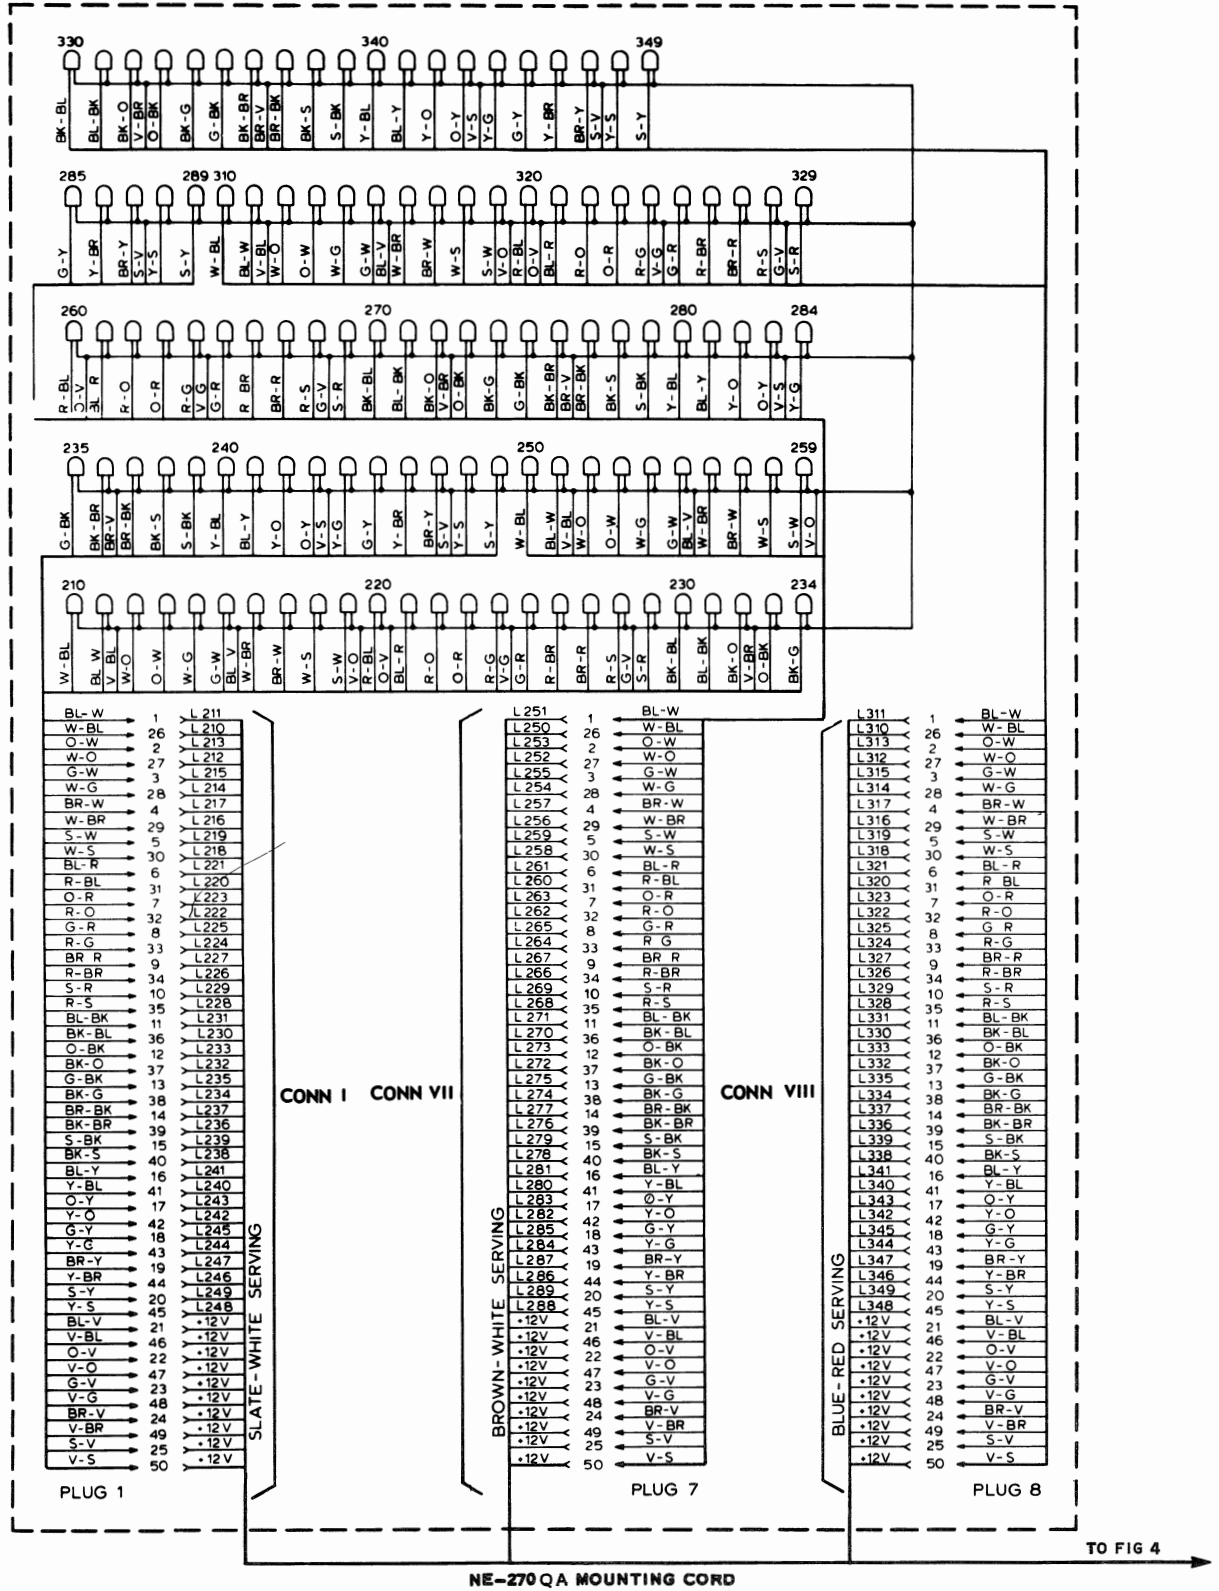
330 340 349

BK-BL BL-BK BK-O V-BK O-BK BK-G G-BK BK-BR BR-V BR-BK BK-S S-BK Y-BL BL-Y Y-O O-Y V-S Y-G G-Y Y-BR BR-Y S-V Y-S S-Y

285 289 310 320 329

G-Y Y-BR BR-Y S-V Y-S S-Y W-BL BL-W V-BL W-O O-W W-G G-W BL-V W-BR BR-W W-S S-W R-BL O-V BL-R R-O O-R R-G V-G G-R R-BR BR-R R-S G-V S-R

260 270 280 284

R-BL O-V BL-R R-O O-R R-G V-G G-R R-BR BR-R R-S G-V S-R BK-BL BL-BK BK-O V-BR O-BK BK-G G-BK BK-BR BR-V BR-BK BK-S S-BK Y-BL BL-Y Y-O O-Y V-S Y-G

235 240 250 259

G-BK BK-BR BR-V BR-BK BK-S S-BK Y-BL BL-Y Y-O O-Y V-S Y-G G-Y Y-BR BR-Y S-V Y-S S-Y W-BL BL-W V-BL W-O O-W W-G G-W BL-V W-BR BR-W W-S S-W V-O

210 220 230 234

W-BL BL-W V-BL W-O O-W W-G G-W BL-V W-BR BR-W W-S S-W V-O R-BL O-V BL-R R-O O-R R-G V-G G-R R-BR BR-R R-S G-V S-R BK-BL BL-BK BK-O V-BR O-BK BK-G

| PLUG 1 | | | PLUG 7 | | | PLUG 8 | | |
|---|---|---|---|---|---|---|---|---|
| BL-W | 1 | L 211 | L 251 | 1 | BL-W | L311 | 1 | BL-W |
| W-BL | 26 | L 210 | L250 | 26 | W-BL | L310 | 26 | W-BL |
| O-W | 2 | L 213 | L253 | 2 | O-W | L313 | 2 | O-W |
| W-O | 27 | L 212 | L252 | 27 | W-O | L312 | 27 | W-O |
| G-W | 3 | L 215 | L255 | 3 | G-W | L315 | 3 | G-W |
| W-G | 28 | L 214 | L254 | 28 | W-G | L314 | 28 | W-G |
| BR-W | 4 | L 217 | L257 | 4 | BR-W | L317 | 4 | BR-W |
| W-BR | 29 | L 216 | L256 | 29 | W-BR | L316 | 29 | W-BR |
| S-W | 5 | L 219 | L259 | 5 | S-W | L319 | 5 | S-W |
| W-S | 30 | L 218 | L258 | 30 | W-S | L318 | 30 | W-S |
| BL-R | 6 | L 221 | L261 | 6 | BL-R | L321 | 6 | BL-R |
| R-BL | 31 | L 220 | L260 | 31 | R-BL | L320 | 31 | R BL |
| O-R | 7 | L223 | L263 | 7 | O-R | L323 | 7 | O-R |
| R-O | 32 | L222 | L262 | 32 | R-O | L322 | 32 | R-O |
| G-R | 8 | L225 | L265 | 8 | G-R | L325 | 8 | G R |
| R-G | 33 | L224 | L264 | 33 | R G | L324 | 33 | R-G |
| BR R | 9 | L227 | L267 | 9 | BR R | L327 | 9 | BR-R |
| R-BR | 34 | L226 | L266 | 34 | R-BR | L326 | 34 | R-BR |
| S-R | 10 | L229 | L269 | 10 | S-R | L329 | 10 | S-R |
| R-S | 35 | L228 | L268 | 35 | R-S | L328 | 35 | R-S |
| BL-BK | 11 | L231 | L 271 | 11 | BL-BK | L331 | 11 | BL-BK |
| BK-BL | 36 | L230 | L 270 | 36 | BK-BL | L330 | 36 | BK-BL |
| O-BK | 12 | L233 | L 273 | 12 | O-BK | L333 | 12 | O-BK |
| BK-O | 37 | L232 | L272 | 37 | BK-O | L332 | 37 | BK-O |
| G-BK | 13 | L235 | L275 | 13 | G-BK | L335 | 13 | G-BK |
| BK-G | 38 | L234 | L274 | 38 | BK-G | L334 | 38 | BK-G |
| BR-BK | 14 | L237 | L277 | 14 | BR-BK | L337 | 14 | BR-BK |
| BK-BR | 39 | L236 | L276 | 39 | BK-BR | L336 | 39 | BK-BR |
| S-BK | 15 | L239 | L279 | 15 | S-BK | L339 | 15 | S-BK |
| BK-S | 40 | L238 | L278 | 40 | BK-S | L338 | 40 | BK-S |
| BL-Y | 16 | L241 | L281 | 16 | BL-Y | L341 | 16 | BL-Y |
| Y-BL | 41 | L240 | L280 | 41 | Y-BL | L340 | 41 | Y-BL |
| O-Y | 17 | L243 | L283 | 17 | Ø-Y | L343 | 17 | O-Y |
| Y-O | 42 | L242 | L282 | 42 | Y-O | L342 | 42 | Y-O |
| G-Y | 18 | L245 | L285 | 18 | G-Y | L345 | 18 | G-Y |
| Y-G | 43 | L244 | L284 | 43 | Y-G | L344 | 43 | Y-G |
| BR-Y | 19 | L247 | L287 | 19 | BR-Y | L347 | 19 | BR-Y |
| Y-BR | 44 | L246 | L286 | 44 | Y-BR | L346 | 44 | Y-BR |
| S-Y | 20 | L249 | L289 | 20 | S-Y | L349 | 20 | S-Y |
| Y-S | 45 | L248 | L288 | 45 | Y-S | L348 | 45 | Y-S |
| BL-V | 21 | +12V | +12V | 21 | BL-V | +12V | 21 | BL-V |
| V-BL | 46 | +12V | +12V | 46 | V-BL | +12V | 46 | V-BL |
| O-V | 22 | +12V | +12V | 22 | O-V | +12V | 22 | O-V |
| V-O | 47 | +12V | +12V | 47 | V-O | +12V | 47 | V-O |
| G-V | 23 | +12V | +12V | 23 | G-V | +12V | 23 | G-V |
| V-G | 48 | +12V | +12V | 48 | V-G | +12V | 48 | V-G |
| BR-V | 24 | +12V | +12V | 24 | BR-V | +12V | 24 | BR-V |
| V-BR | 49 | +12V | +12V | 49 | V-BR | +12V | 49 | V-BR |
| S-V | 25 | +12V | +12V | 25 | S-V | +12V | 25 | S-V |
| V-S | 50 | +12V | +12V | 50 | V-S | +12V | 50 | V-S |

SLATE-WHITE SERVING CONN I CONN VII BROWN-WHITE SERVING CONN VIII BLUE-RED SERVING

PLUG 1 PLUG 7 PLUG 8

TO FIG 4

NE-270QA MOUNTING CORD